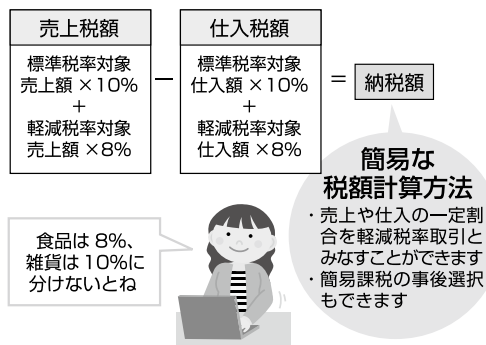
売上税額

標準税率対象
売上額 ×10%
+
軽減税率対象
売上額 ×8%

−

仕入税額

標準税率対象
仕入額 ×10%
+
軽減税率対象
仕入額 ×8%

=

納税額

簡易な
税額計算方法

・売上や仕入の一定割合を軽減税率取引とみなすことができます
・簡易課税の事後選択もできます

食品は 8%、
雑貨は 10%に
分けないとね